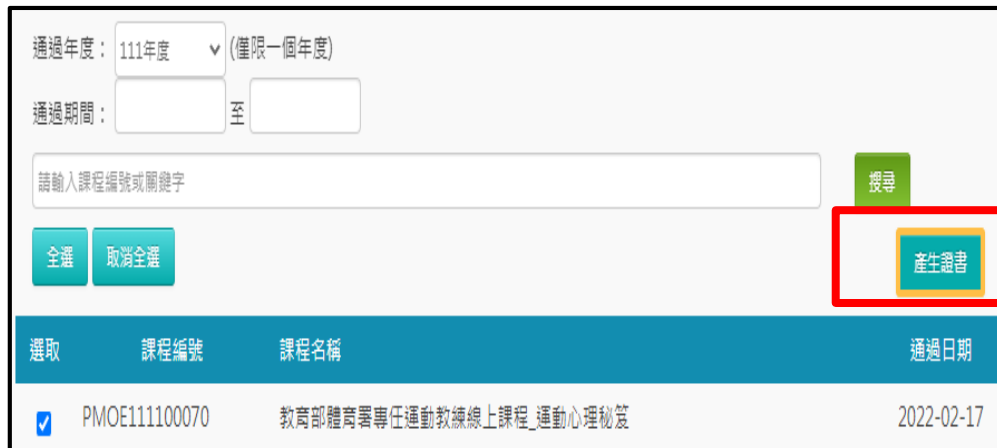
通過年度： 111年度 (僅限一個年度)

通過期間： 至

請輸入課程編號或關鍵字

搜尋

全選 取消全選

產生證書

| 選取 | 課程編號 | 課程名稱 | 通過日期 |
|---|---|---|---|
| ☑ | PMOE111100070 | 教育部體育署專任運動教練線上課程_運動心理秘笈 | 2022-02-17 |